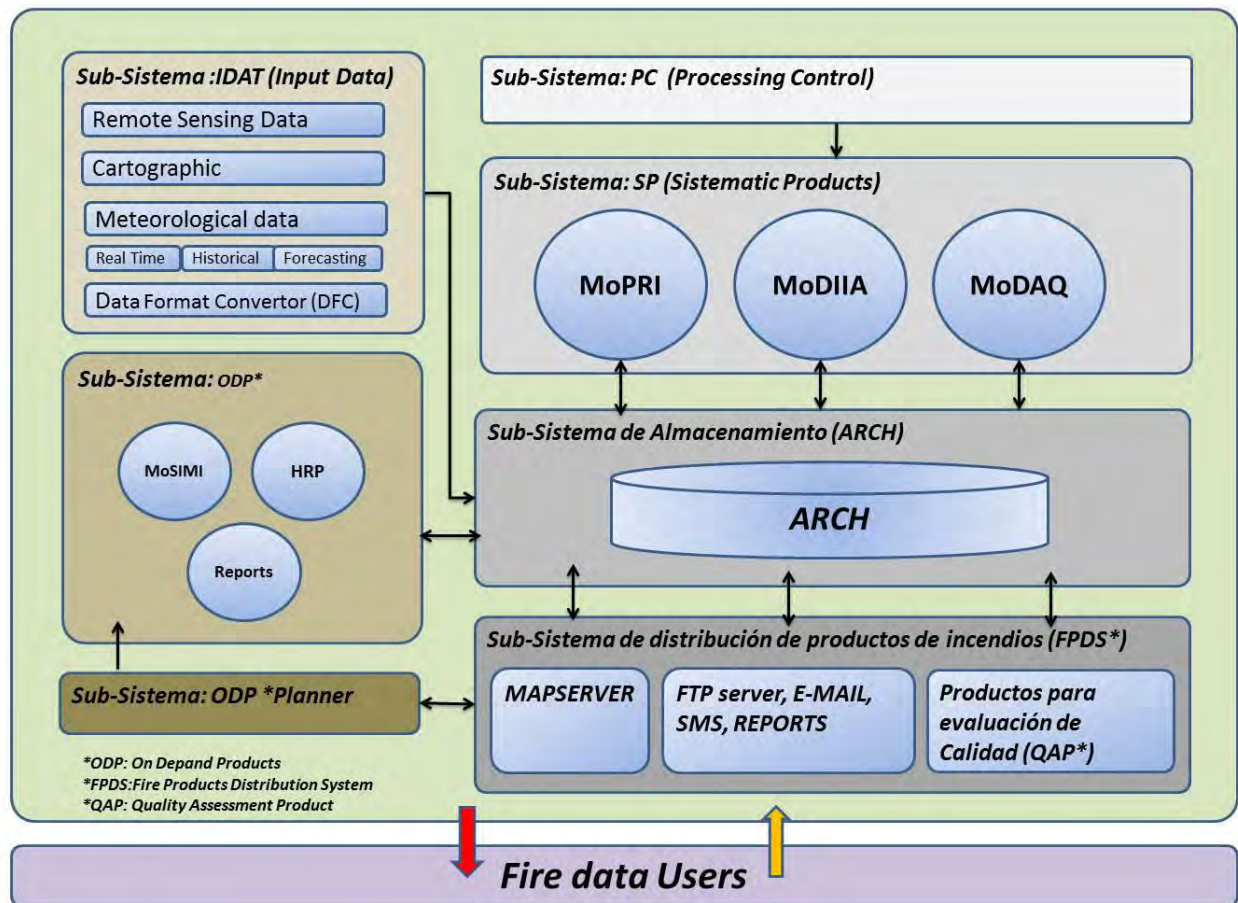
Sub-Sistema :IDAT (Input Data)
Remote Sensing Data
Cartographic
Meteorological data
Real Time
Historical
Forecasting
Data Format Convertor (DFC)

Sub-Sistema: PC (Processing Control)

Sub-Sistema: SP (Sistematic Products)
MoPRI
MoDIIA
MoDAQ

Sub-Sistema: ODP*
MoSIMI
HRP
Reports

Sub-Sistema de Almacenamiento (ARCH)
ARCH

Sub-Sistema de distribución de productos de incendios (FPDS*)
MAPSERVER
FTP server, E-MAIL, SMS, REPORTS
Productos para evaluación de Calidad (QAP*)

Sub-Sistema: ODP *Planner

*ODP: On Depand Products
*FPDS:Fire Products Distribution System
*QAP: Quality Assessment Product

Fire data Users